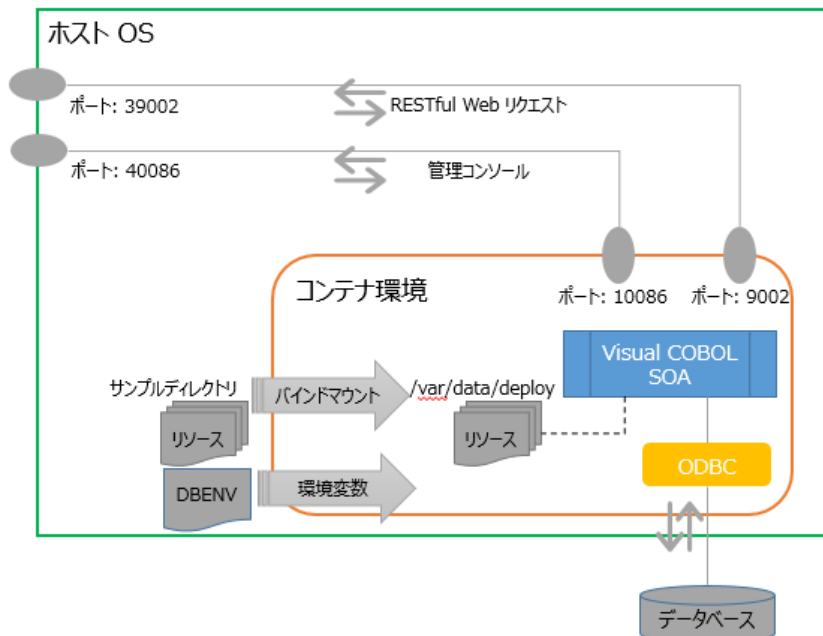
ホスト OS

ポート: 39002

RESTful Web リクエスト

ポート: 40086

管理コンソール

コンテナ環境

ポート: 10086

ポート: 9002

Visual COBOL SOA

サンプルディレクトリ

バインドマウント

/var/data/deploy

リソース

リソース

ODBC

DBENV

環境変数

データベース